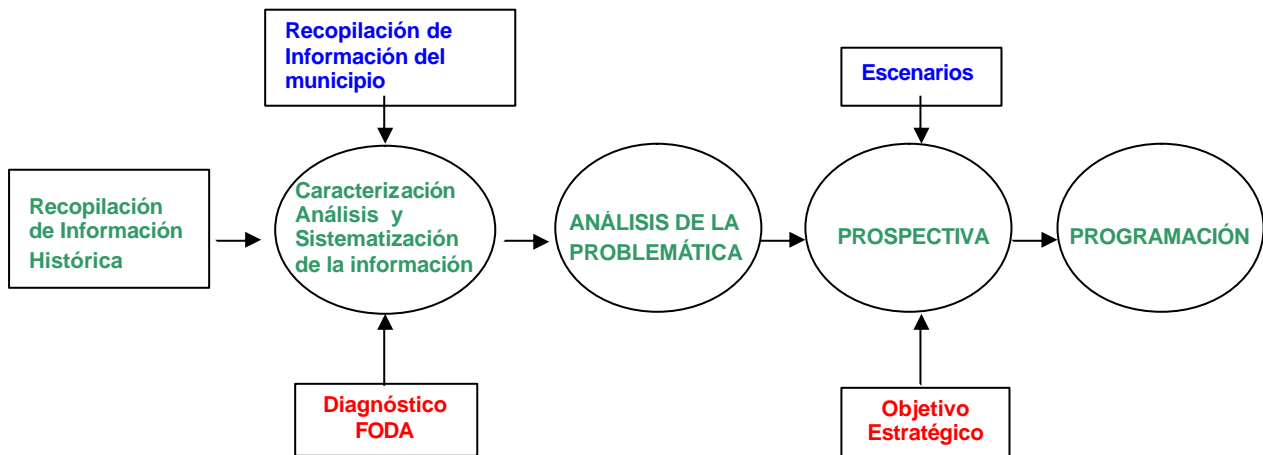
Recopilación de Información del municipio

Escenarios

Recopilación de Información Histórica

Caracterización Análisis y Sistematización de la información

ANÁLISIS DE LA PROBLEMÁTICA

PROSPECTIVA

PROGRAMACIÓN

Diagnóstico FODA

Objetivo Estratégico